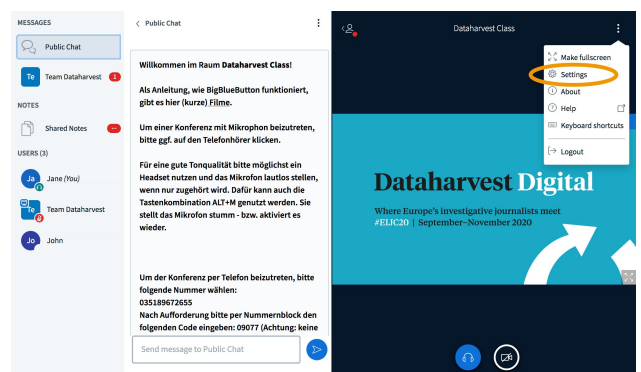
MESSAGES

Public Chat

Te Team Dataharvest 1

NOTES

Shared Notes ...

USERS (3)

Ja Jane (You)

Te Team Dataharvest

Jo John

< Public Chat

Willkommen im Raum Dataharvest Class!

Als Anleitung, wie BigBlueButton funktioniert, gibt es hier (kurze) Filme.

Um einer Konferenz mit Mikrophon beizutreten, bitte ggf. auf den Telefonhörer klicken.

Für eine gute Tonqualität bitte möglichst ein Headset nutzen und das Mikrofon lautlos stellen, wenn nur zugehört wird. Dafür kann auch die Tastenkombination ALT+M genutzt werden. Sie stellt das Mikrofon stumm - bzw. aktiviert es wieder.

Um der Konferenz per Telefon beizutreten, bitte folgende Nummer wählen:
035189672655
Nach Aufforderung bitte per Nummernblock den folgenden Code eingeben: 09077 (Achtung: keine

Send message to Public Chat

Dataharvest Class

Make fullscreen
Settings
About
Help
Keyboard shortcuts
Logout

Dataharvest Digital

Where Europe's investigative journalists meet
#EIJC20 | September–November 2020